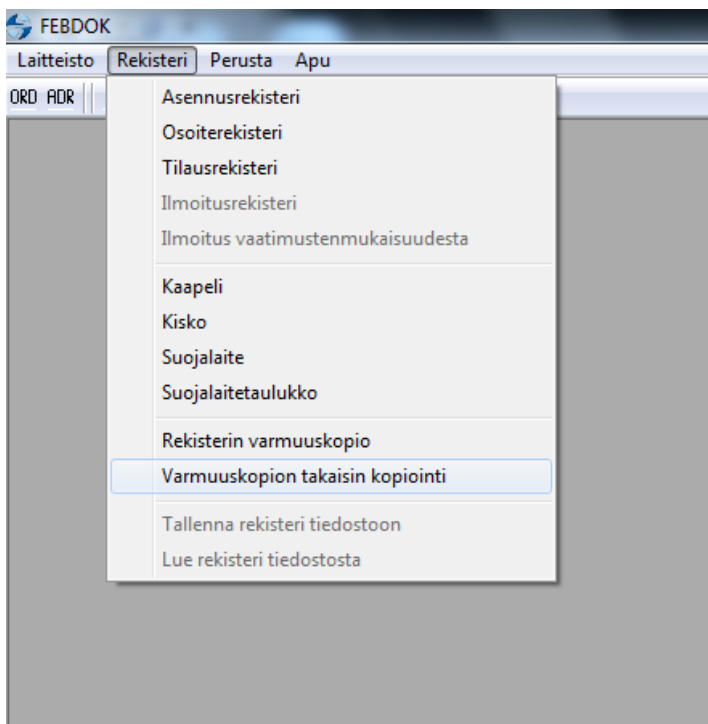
FEBDOK

Laitteisto Rekisteri Perusta Apu

ORD ADR

Asennusrekisteri
Osoiterekisteri
Tilausrekisteri
Ilmoitusrekisteri
Ilmoitus vaatimustenmukaisuudesta

Kaapeli
Kisko
Suojalaite
Suojalaitetaulukko

Rekisterin varmuuskopio
Varmuuskopion takaisin kopiointi

Tallenna rekisteri tiedostoon
Lue rekisteri tiedostosta